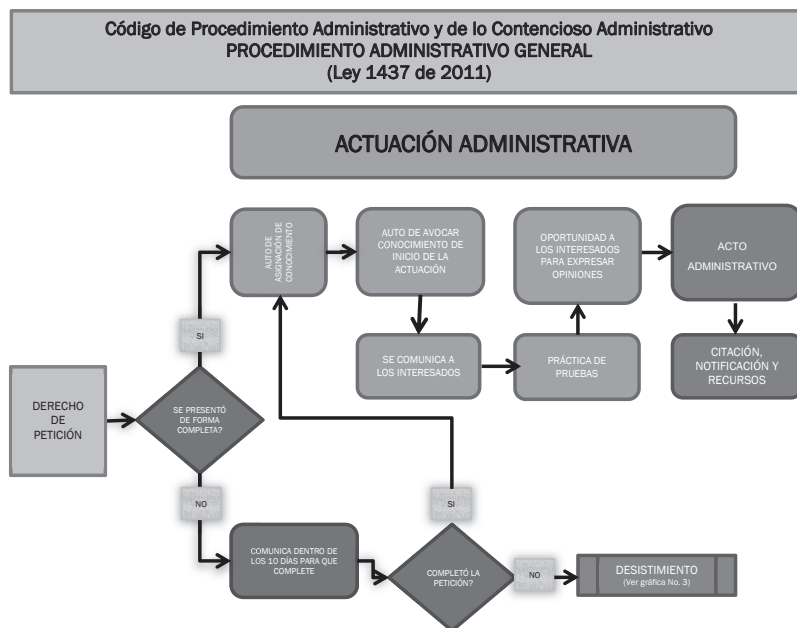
Código de Procedimiento Administrativo y de lo Contencioso Administrativo
PROCEDIMIENTO ADMINISTRATIVO GENERAL
(Ley 1437 de 2011)

ACTUACIÓN ADMINISTRATIVA

DERECHO DE PETICIÓN

SE PRESENTÓ DE FORMA COMPLETA?

SI

AUTO DE ASIGNACIÓN DE CONOCIMIENTO

AUTO DE AVOCAR CONOCIMIENTO DE INICIO DE LA ACTUACIÓN

SE COMUNICA A LOS INTERESADOS

PRÁCTICA DE PRUEBAS

OPORTUNIDAD A LOS INTERESADOS PARA EXPRESAR OPINIONES

ACTO ADMINISTRATIVO

CITACIÓN, NOTIFICACIÓN Y RECURSOS

NO

COMUNICA DENTRO DE LOS 10 DÍAS PARA QUE COMPLETE

COMPLETÓ LA PETICIÓN?

SI

NO

DESISTIMIENTO
(Ver gráfica No. 3)